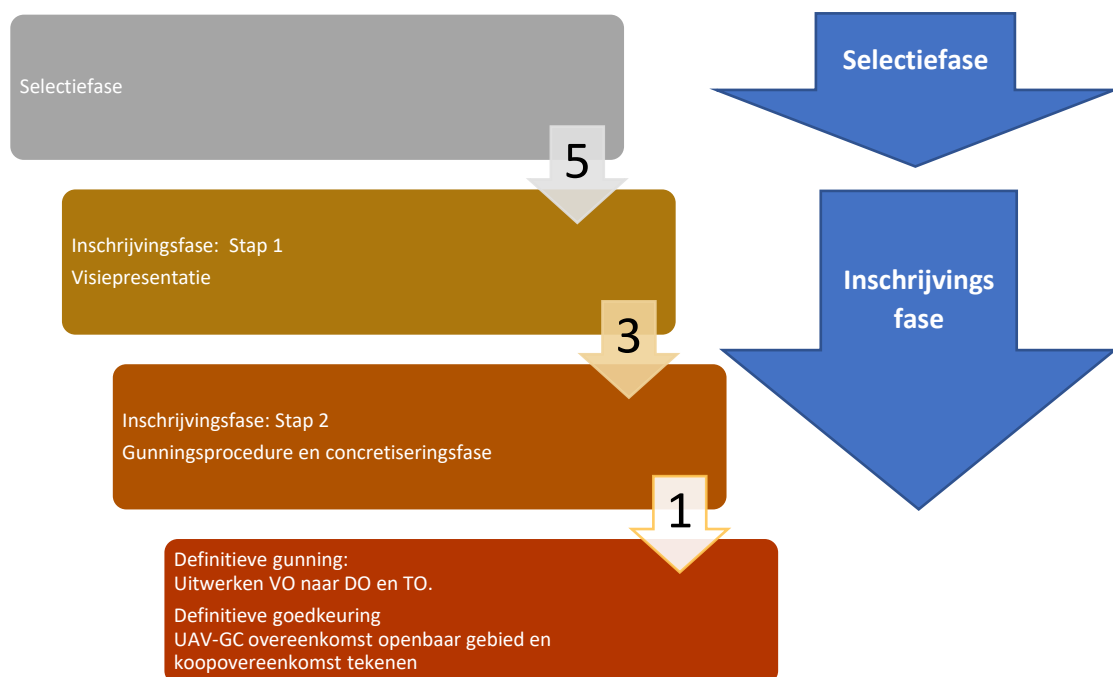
Selectiefase

5

Inschrijvingsfase: Stap 1
Visiepresentatie

3

Inschrijvingsfase: Stap 2
Gunningsprocedure en concretiseringsfase

1

Definitieve gunning:
Uitwerken VO naar DO en TO.

Definitieve goedkeuring
UAV-GC overeenkomst openbaar gebied en koopovereenkomst tekenen

Selectiefase

Inschrijvings fase